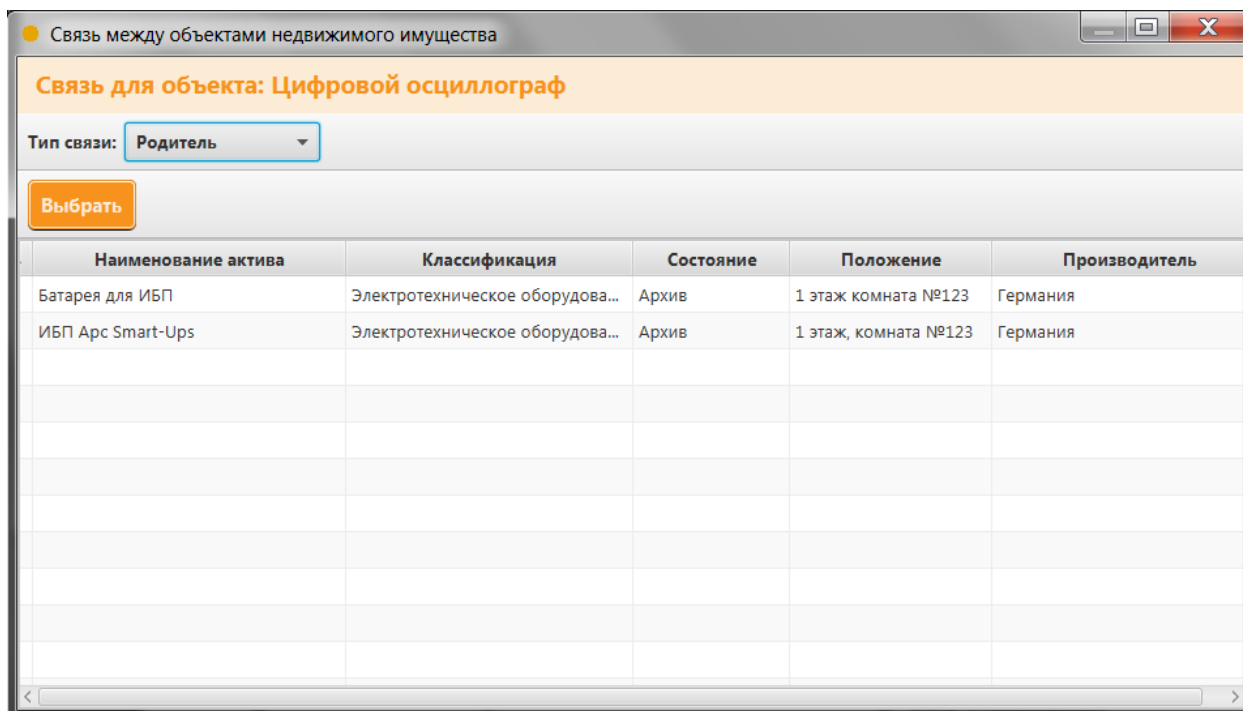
Связь между объектами недвижимого имущества

Связь для объекта: Цифровой осциллограф

Тип связи: Родитель

Выбрать

| Наименование актива | Классификация | Состояние | Положение | Производитель |
|---|---|---|---|---|
| Батарея для ИБП | Электротехническое оборудова... | Архив | 1 этаж комната №123 | Германия |
| ИБП Apc Smart-Ups | Электротехническое оборудова... | Архив | 1 этаж, комната №123 | Германия |